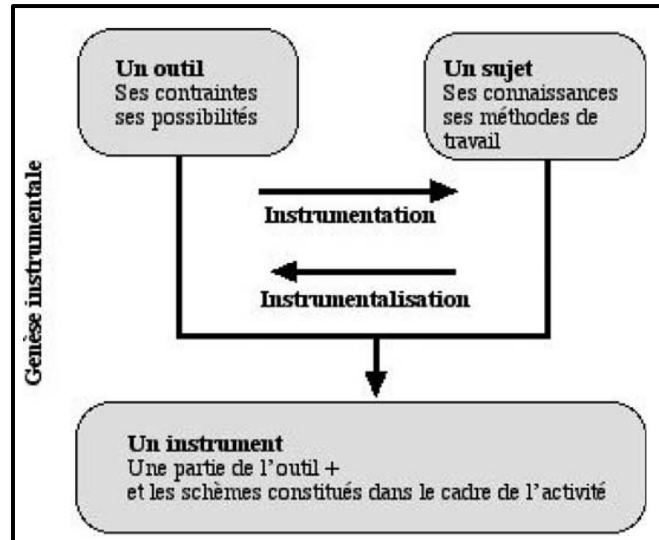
Genèse instrumentale

**Un outil**
Ses contraintes
ses possibilités

**Un sujet**
Ses connaissances
ses méthodes de travail

**Instrumentation**

**Instrumentalisation**

**Un instrument**
Une partie de l'outil +
et les schèmes constitués dans le cadre de l'activité